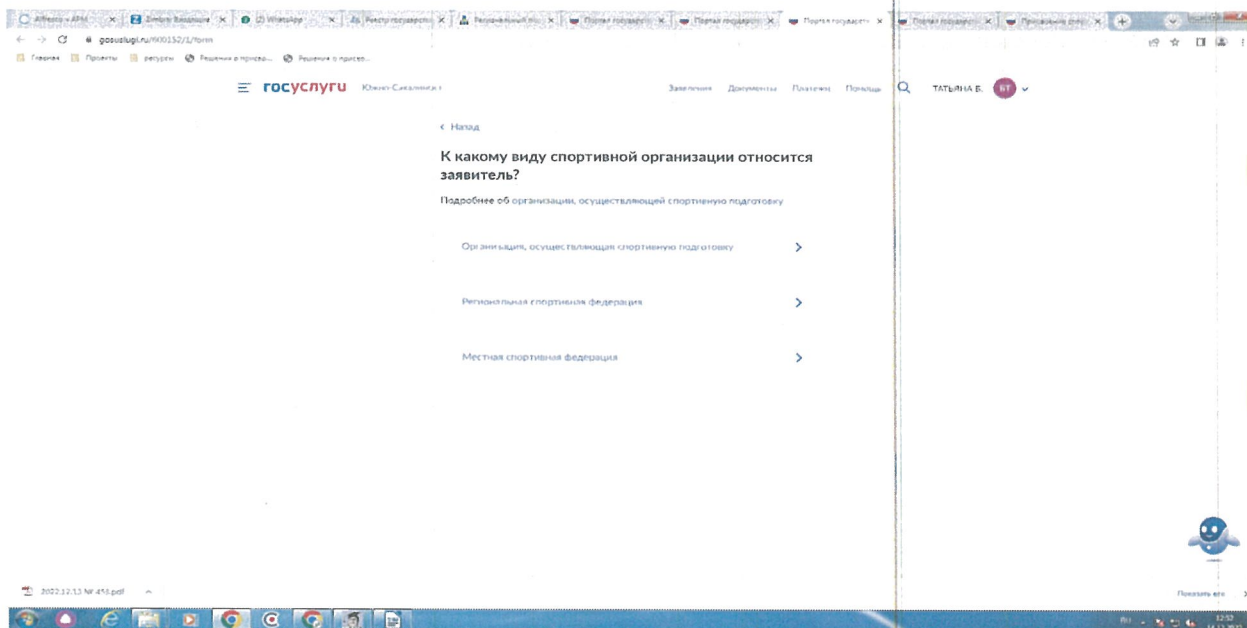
Alfresco « АРМ × | Zimbra: Входящие × | (2) WhatsApp × | Реестр государств × | Региональный по × | Портал государст × | Портал государст × | Портал государст × | Портал государст × | Присвоение спор ×

gosuslugi.ru/600152/1/form

Главная | Проекты | ресурсы | Решения о присво... | Решения о присво...

госуслуги Южно-Сахалинск

Заявления Документы Платежи Помощь

ТАТЬЯНА Б. БТ

‹ Назад

К какому виду спортивной организации относится заявитель?

Подробнее об организации, осуществляющей спортивную подготовку

Организация, осуществляющая спортивную подготовку ›

Региональная спортивная федерация ›

Местная спортивная федерация ›

2022.12.13 № 456.pdf

Показать все

12:53